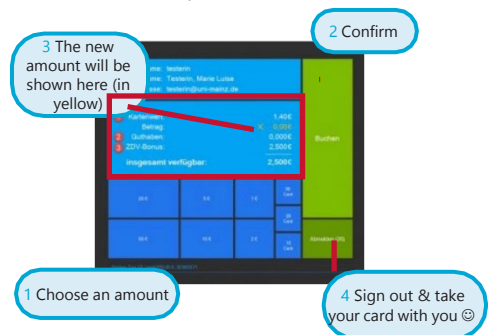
3 The new amount will be shown here (in yellow)

2 Confirm

me: testerin
me: Testerin, Marie Luise
sse: testerin@uni-mainz.de

Kartenwert: 1,40€
Betrag: 0,00€
2 Guthaben: 0,000€
3 ZDV-Bonus: 2,500€
insgesamt verfügbar: 2,500€

Buchen

Abmelden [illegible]

1 Choose an amount

4 Sign out & take your card with you ☺